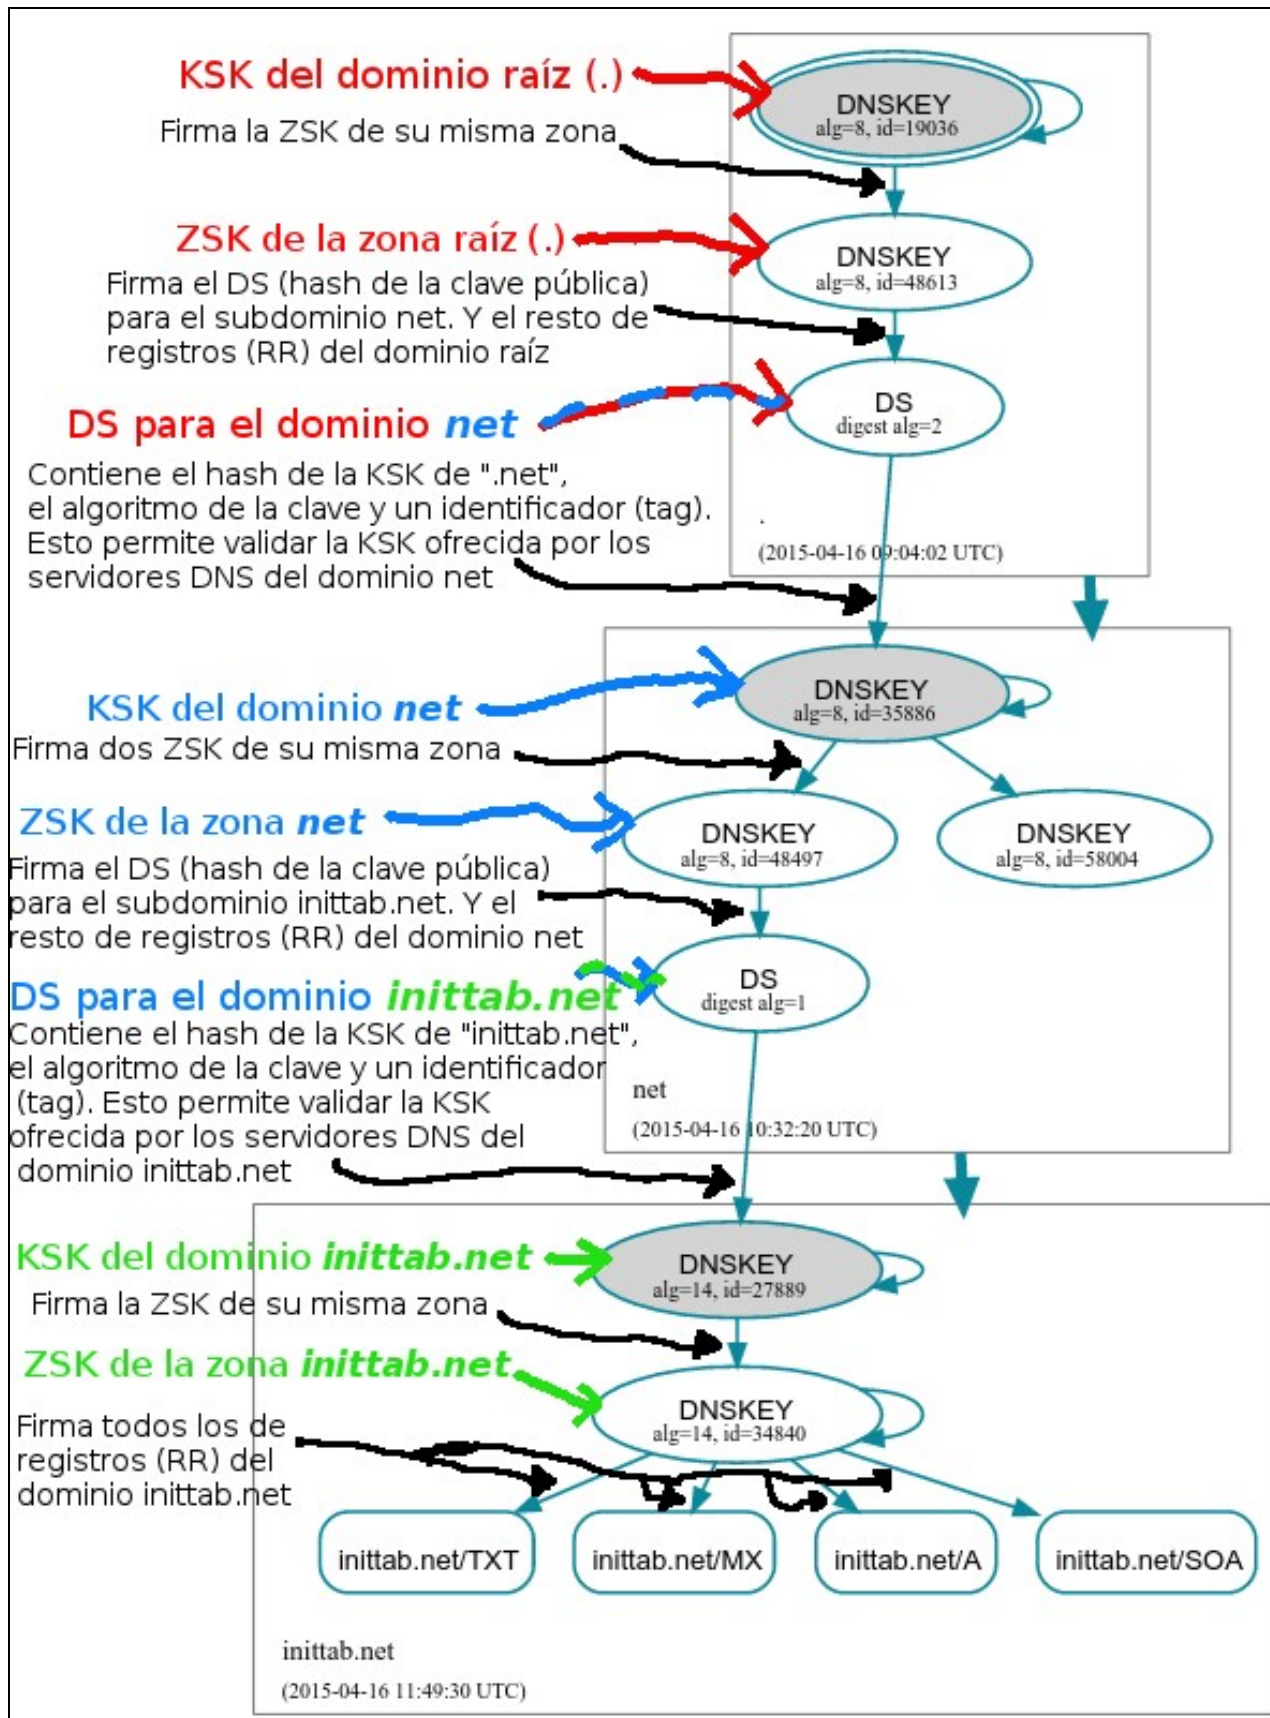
KSK del dominio raíz (.)
Firma la ZSK de su misma zona

DNSKEY
alg=8, id=19036

ZSK de la zona raíz (.)
Firma el DS (hash de la clave pública) para el subdominio net. Y el resto de registros (RR) del dominio raíz

DNSKEY
alg=8, id=48613

DS para el dominio net
Contiene el hash de la KSK de ".net", el algoritmo de la clave y un identificador (tag). Esto permite validar la KSK ofrecida por los servidores DNS del dominio net

DS
digest alg=2

.
(2015-04-16 09:04:02 UTC)

KSK del dominio net
Firma dos ZSK de su misma zona

DNSKEY
alg=8, id=35886

ZSK de la zona net
Firma el DS (hash de la clave pública) para el subdominio inittab.net. Y el resto de registros (RR) del dominio net

DNSKEY
alg=8, id=48497

DNSKEY
alg=8, id=58004

DS para el dominio inittab.net
Contiene el hash de la KSK de "inittab.net", el algoritmo de la clave y un identificador (tag). Esto permite validar la KSK ofrecida por los servidores DNS del dominio inittab.net

DS
digest alg=1

net
(2015-04-16 10:32:20 UTC)

KSK del dominio inittab.net
Firma la ZSK de su misma zona

DNSKEY
alg=14, id=27889

ZSK de la zona inittab.net
Firma todos los de registros (RR) del dominio inittab.net

DNSKEY
alg=14, id=34840

inittab.net/TXT
inittab.net/MX
inittab.net/A
inittab.net/SOA

inittab.net
(2015-04-16 11:49:30 UTC)